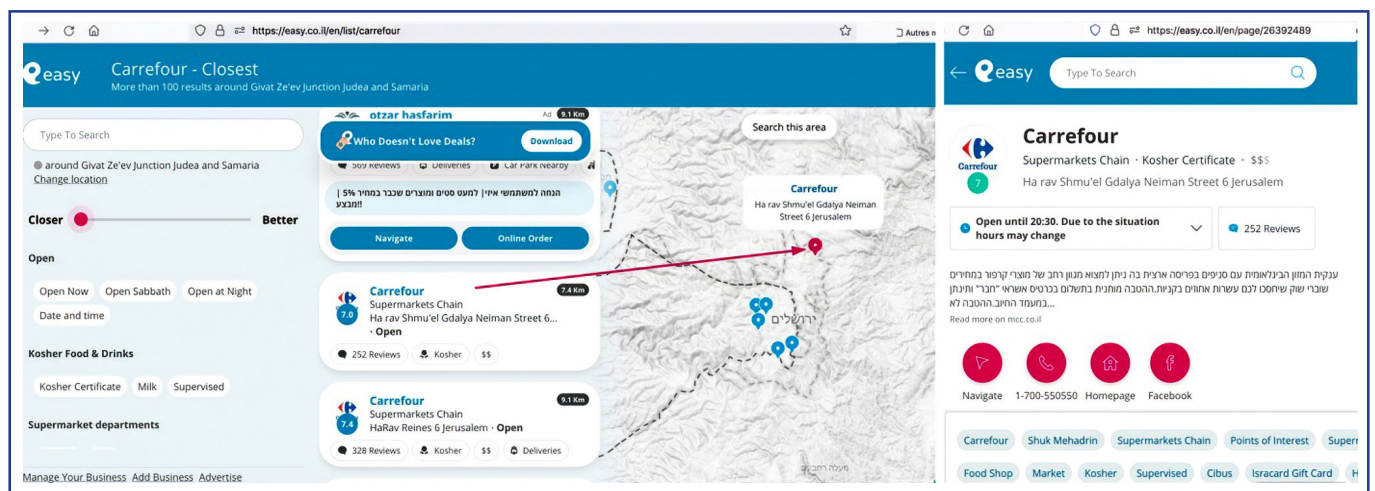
https://easy.co.il/en/list/carrefour

Autres n

easy

Carrefour - Closest

More than 100 results around Givat Ze'ev Junction Judea and Samaria

Type To Search

around Givat Ze'ev Junction Judea and Samaria

Change location

Closer

Better

Open

Open Now

Open Sabbath

Open at Night

Date and time

Kosher Food & Drinks

Kosher Certificate

Milk

Supervised

Supermarket departments

Manage Your Business Add Business Advertise

otzar hasfarim

Ad 9.1 Km

Who Doesn't Love Deals?

Download

569 Reviews

Deliveries

Car Park Nearby

הנחה למשתמשי איזי | למעט סטים ומוצרים שכבר במחיר 5% | מבצע!!

Navigate

Online Order

Carrefour

7.4 Km

Supermarkets Chain

Ha rav Shmu'el Gdalya Neiman Street 6...

7.0

· Open

252 Reviews

Kosher

$$

Carrefour

9.1 Km

Supermarkets Chain

HaRav Reines 6 Jerusalem · Open

7.4

328 Reviews

Kosher

$$

Deliveries

Search this area

Carrefour

Ha rav Shmu'el Gdalya Neiman Street 6 Jerusalem

ירושלים

מעלה רחבעם

https://easy.co.il/en/page/26392489

easy

Type To Search

Carrefour

Carrefour

Supermarkets Chain · Kosher Certificate · $$$

7

Ha rav Shmu'el Gdalya Neiman Street 6 Jerusalem

Open until 20:30. Due to the situation hours may change

252 Reviews

ענקית המזון הבינלאומית עם סניפים בפריסה ארצית בה ניתן למצוא מגוון רחב של מוצרי קרפור במחירים שוברי שוק שיחסכו לכם עשרות אחוזים בקניות.ההטבה מותנית בתשלום בכרטיס אשראי "חבר" ותינתן ...במעמד החיוב.ההטבה לא

Read more on mcc.co.il

Navigate

1-700-550550

Homepage

Facebook

Carrefour

Shuk Mehadrin

Supermarkets Chain

Points of Interest

Supern

Food Shop

Market

Kosher

Supervised

Cibus

Isracard Gift Card

H